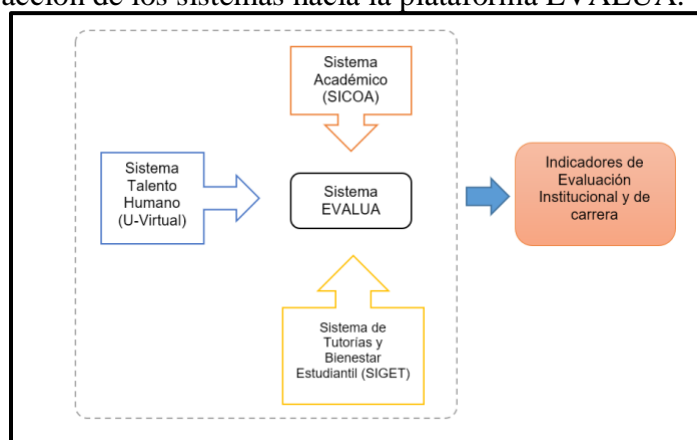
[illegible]ación de los sistemas hacia la plataforma EVALUA.

Sistema Académico (SICOA)

Sistema Talento Humano (U-Virtual)

Sistema EVALUA

Indicadores de Evaluación Institucional y de carrera

Sistema de Tutorías y Bienestar Estudiantil (SIGET)